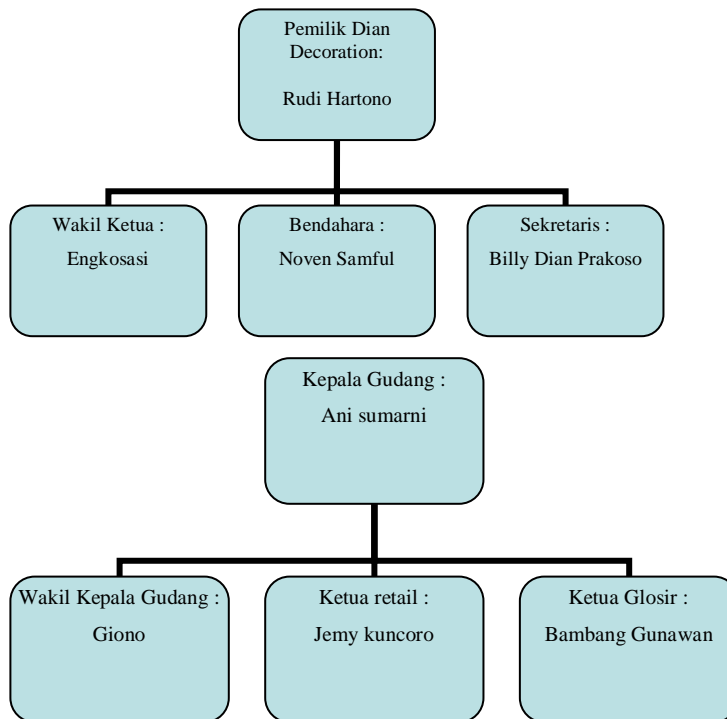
Pemilik Dian Decoration:

Rudi Hartono

Wakil Ketua :

Engkosasi

Bendahara :

Noven Samful

Sekretaris :

Billy Dian Prakoso

Kepala Gudang :

Ani sumarni

Wakil Kepala Gudang :

Giono

Ketua retail :

Jemy kuncoro

Ketua Glosir :

Bambang Gunawan